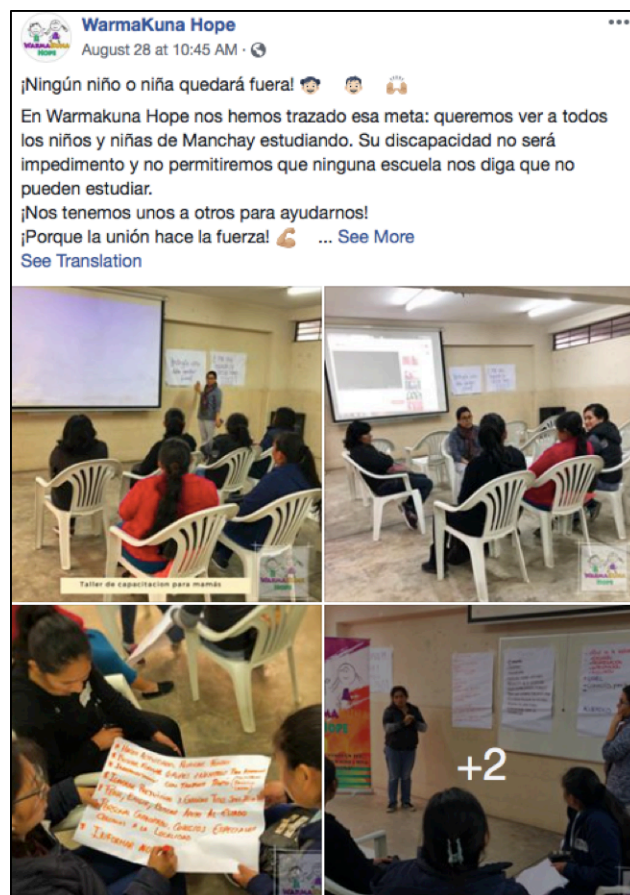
WarmaKuna Hope
August 28 at 10:45 AM ·

¡Ningún niño o niña quedará fuera! 👦 👦 🙌

En Warmakuna Hope nos hemos trazado esa meta: queremos ver a todos los niños y niñas de Manchay estudiando. Su discapacidad no será impedimento y no permitiremos que ninguna escuela nos diga que no pueden estudiar.
¡Nos tenemos unos a otros para ayudarnos!
¡Porque la unión hace la fuerza! 💪 ... See More
See Translation

Taller de capacitacion para mamás

WarmaKuna Hope

WarmaKuna Hope

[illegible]

WarmaKuna Hope

+2